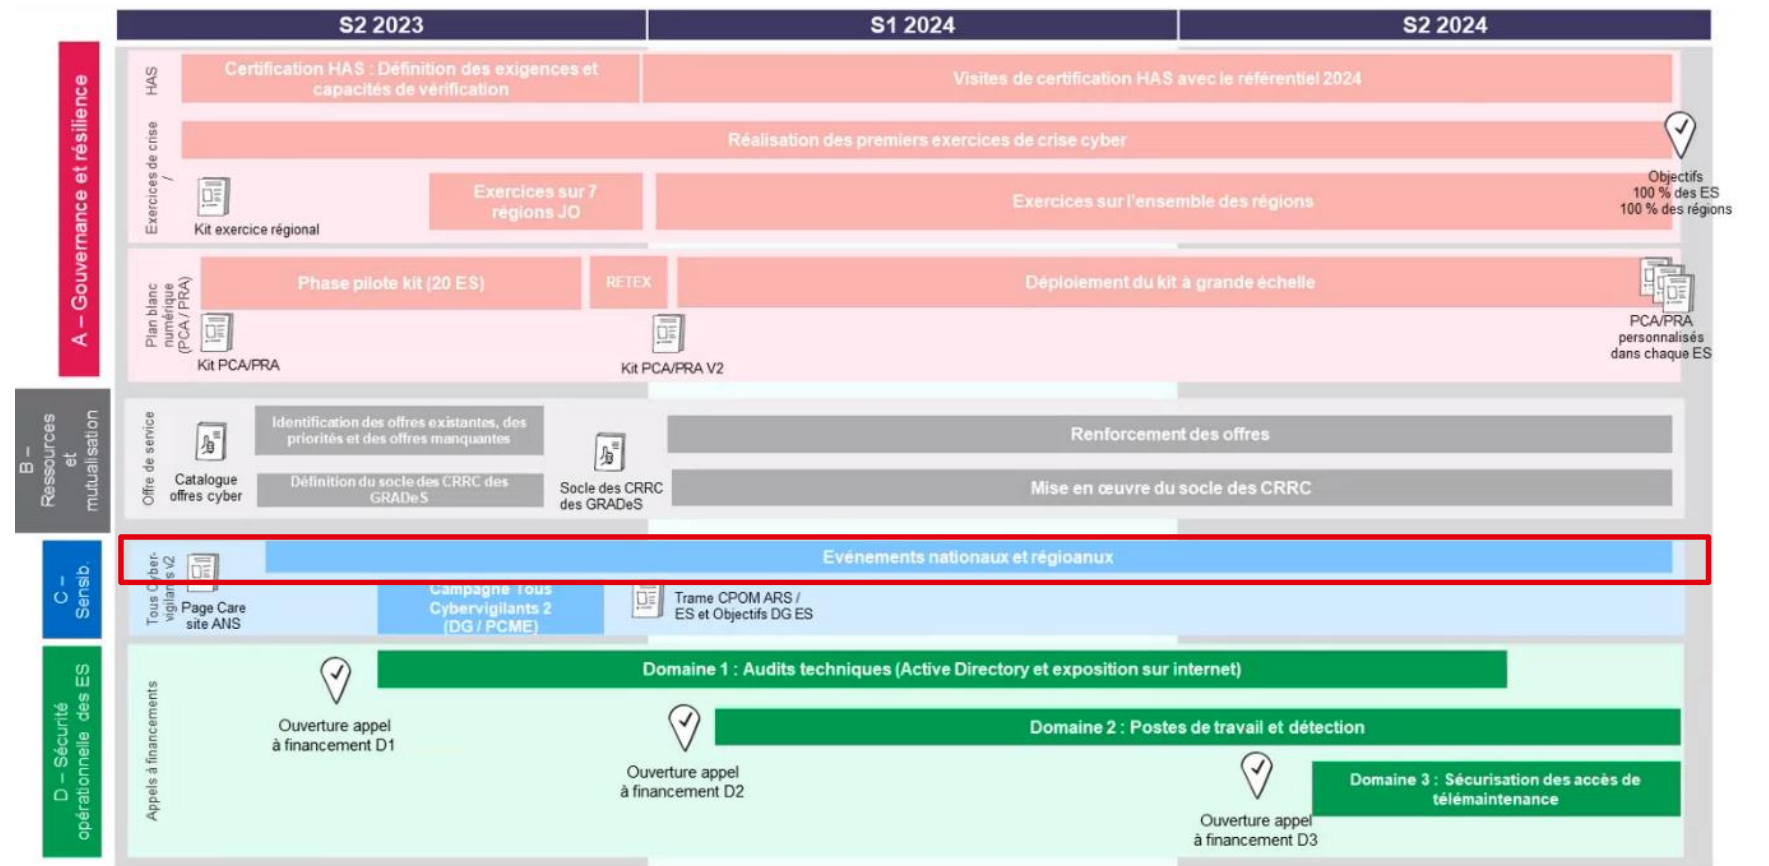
S2 2023 | S1 2024 | S2 2024

A – Gouvernance et résilience

HAS

Certification HAS : Définition des exigences et capacités de vérification

Visites de certification HAS avec le référentiel 2024

Exercices de crise /

Réalisation des premiers exercices de crise cyber

Objectifs
100 % des ES
100 % des régions

Kit exercice régional

Exercices sur 7 régions JO

Exercices sur l'ensemble des régions

Plan blanc numérique (PCA / PRA)

Phase pilote kit (20 ES)

RETEX

Déploiement du kit à grande échelle

Kit PCA/PRA

Kit PCA/PRA V2

PCA/PRA personnalisés dans chaque ES

B – Ressources et mutualisation

Offre de service

Catalogue offres cyber

Identification des offres existantes, des priorités et des offres manquantes

Définition du socle des CRRC des GRADeS

Socle des CRRC des GRADeS

Renforcement des offres

Mise en œuvre du socle des CRRC

C – Sensib.

Tous Cyber-vigilants V2

Evénements nationaux et régioanux

Page Care site ANS

Campagne Tous Cybervigilants 2 (DG / PCME)

Trame CPOM ARS / ES et Objectifs DG ES

D – Sécurité opérationnelle des ES

Appels à financements

Domaine 1 : Audits techniques (Active Directory et exposition sur internet)

Ouverture appel à financement D1

Domaine 2 : Postes de travail et détection

Ouverture appel à financement D2

Domaine 3 : Sécurisation des accès de télémaintenance

Ouverture appel à financement D3